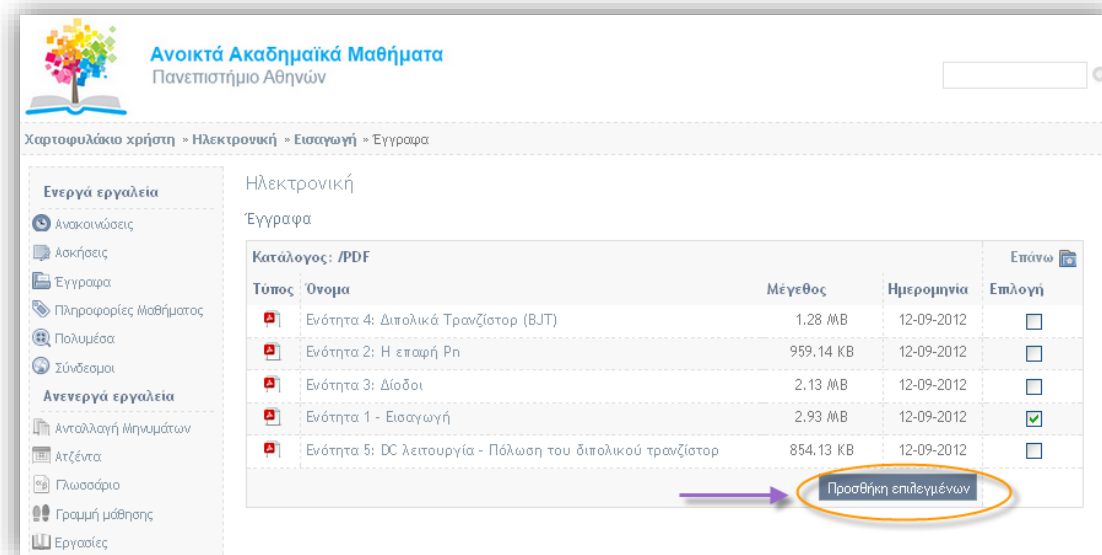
Ανοικτά Ακαδημαϊκά Μαθήματα
Πανεπιστήμιο Αθηνών

Χαρτοφυλάκιο χρήστη » Ηλεκτρονική » Εισαγωγή » Έγγραφα

Ενεργά εργαλεία
Ανακοινώσεις
Ασκήσεις
Έγγραφα
Πληροφορίες Μαθήματος
Πολυμέσα
Σύνδεσμοι
Ανενεργά εργαλεία
Ανταλλαγή Μηνυμάτων
Ατζέντα
Γλωσσάριο
Γραμμή μάθησης
Εργασίες

Ηλεκτρονική

Έγγραφα

Κατάλογος: /PDF

Επάνω

| Τύπος | Όνομα | Μέγεθος | Ημερομηνία | Επιλογή |
|---|---|---|---|---|
| | Ενότητα 4: Διπολικά Τρανζίστορ (BJT) | 1.28 MB | 12-09-2012 | |
| | Ενότητα 2: Η επαφή Pn | 959.14 KB | 12-09-2012 | |
| | Ενότητα 3: Δίοδοι | 2.13 MB | 12-09-2012 | |
| | Ενότητα 1 - Εισαγωγή | 2.93 MB | 12-09-2012 | ✔ |
| | Ενότητα 5: DC λειτουργία - Πόλωση του διπολικού τρανζίστορ | 854.13 KB | 12-09-2012 | |

Προσθήκη επιλεγμένων